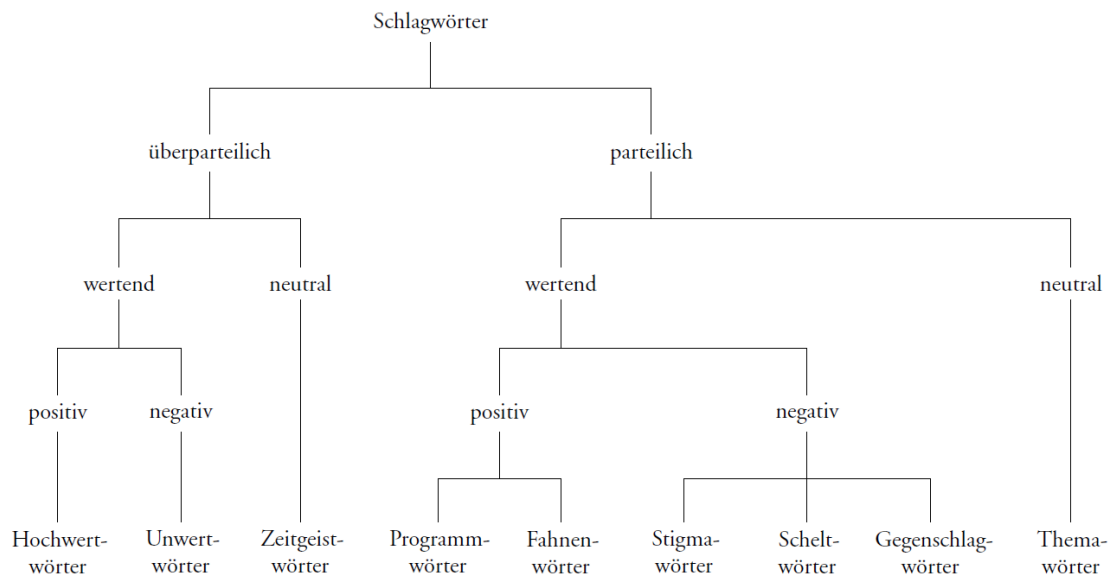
Schlagwörter

überparteilich

parteilich

wertend

neutral

wertend

neutral

positiv

negativ

positiv

negativ

Hochwertwörter

Unwertwörter

Zeitgeistwörter

Programmwörter

Fahnenwörter

Stigmawörter

Scheltwörter

Gegenschlagwörter

Themawörter